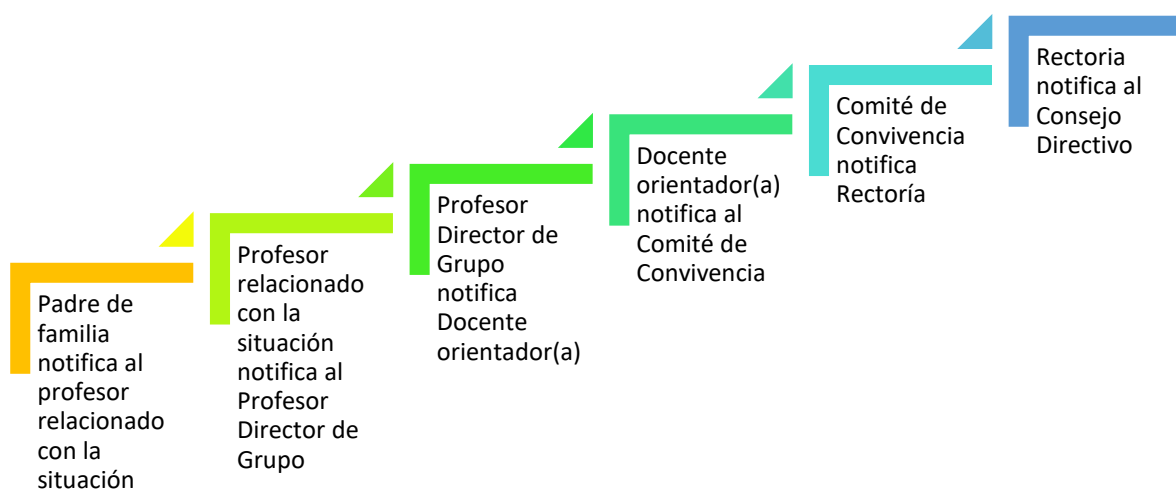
Padre de familia notifica al profesor relacionado con la situación

Profesor relacionado con la situación notifica al Profesor Director de Grupo

Profesor Director de Grupo notifica Docente orientador(a)

Docente orientador(a) notifica al Comité de Convivencia

Comité de Convivencia notifica Rectoría

Rectoria notifica al Consejo Directivo